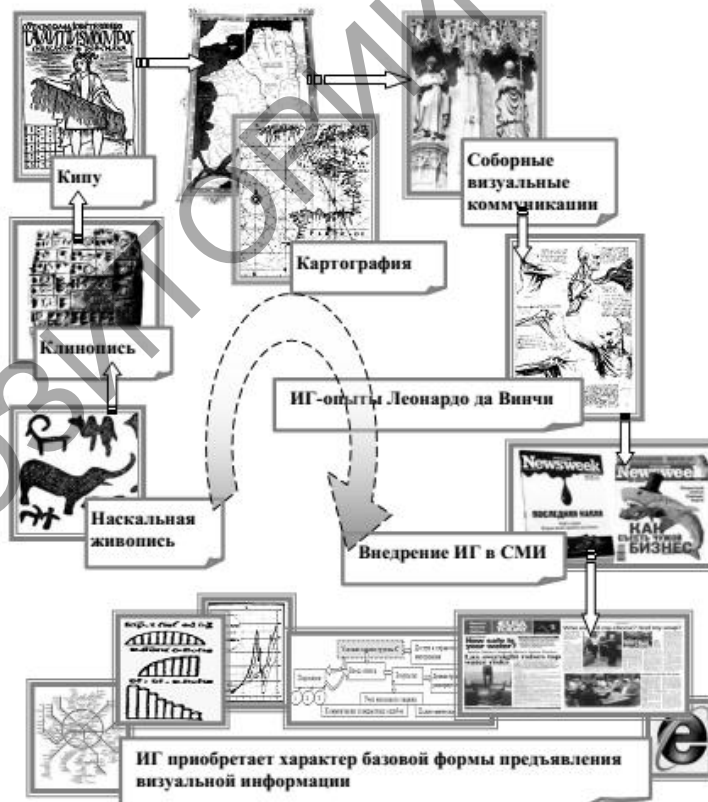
Кипу

Клинопись

Наскальная живопись

Картография

Соборные визуальные коммуникации

ИГ-опыты Леонардо да Винчи

Newsweek

Newsweek

ПОСЛЕДНЯЯ КАПЛЯ

КАК СЪЕСТЬ ЧУЖОЙ БИЗНЕС

Внедрение ИГ в СМИ

ИГ приобретает характер базовой формы предъявления визуальной информации